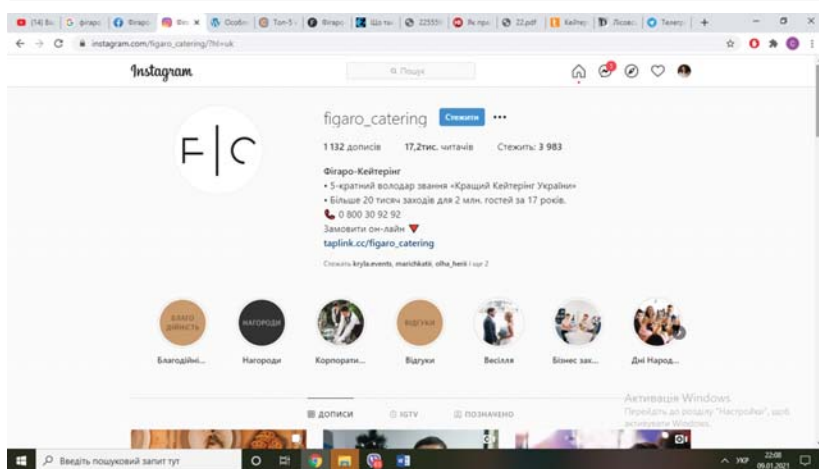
(14) Bi | фігаро | Фігаро | Фі ✕ | Особи | Топ-5 | Фігаро | Що так | 225555 | Як прз | 22.pdf | Кейтер | Лісаві | Телегр | +

instagram.com/figaro_catering/?hl=uk

Instagram

Пошук

F|C

figaro_catering Стежити •••

1 132 дописів 17,2тис. читачів Стежить: 3 983

Фігаро-Кейтерінг
• 5-кратний володар звання «Кращий Кейтерінг України»
• Більше 20 тисяч заходів для 2 млн. гостей за 17 років.
📞 0 800 30 92 92
Замовити он-лайн 🔻
taplink.cc/figaro_catering

Стежать kryla.events, marichkatt, olha_herii і ще 2

БЛАГО ДІЙНІСТЬ | НАГОРОДИ | ВІДГУКИ

Благодійні... | Нагороди | Корпорати... | Відгуки | Весілля | Бізнес зах... | Дні Народ...

Активація Windows
Перейдіть до розділу "Настройки", щоб активувати Windows.

ДОПИСИ | IGTV | ПОЗНАЧЕНО

Введіть пошуковий запит тут

УКР 22:08 09.01.2021